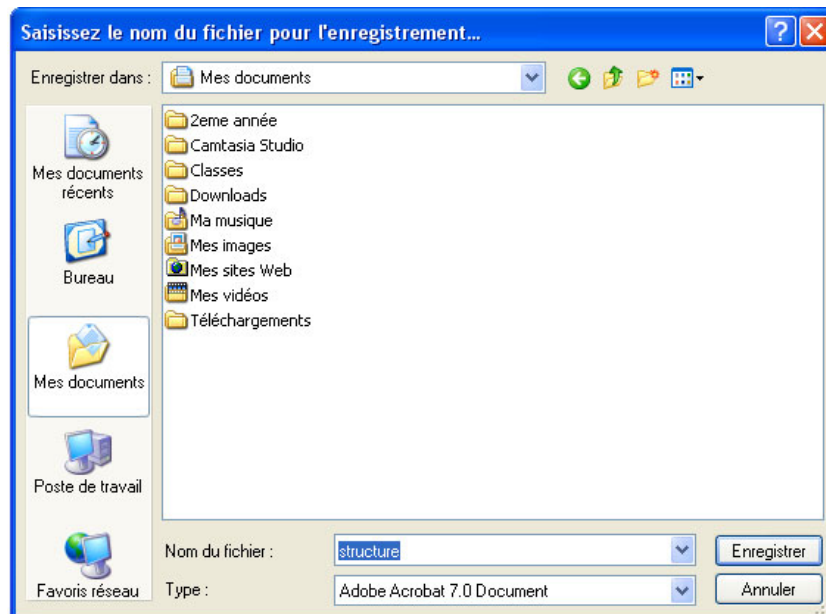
Saisissez le nom du fichier pour l'enregistrement...

Enregistrer dans : Mes documents

Mes documents récents

Bureau

Mes documents

Poste de travail

Favoris réseau

2eme année
Camtasia Studio
Classes
Downloads
Ma musique
Mes images
Mes sites Web
Mes vidéos
Téléchargements

Nom du fichier : structure

Type : Adobe Acrobat 7.0 Document

Enregistrer

Annuler